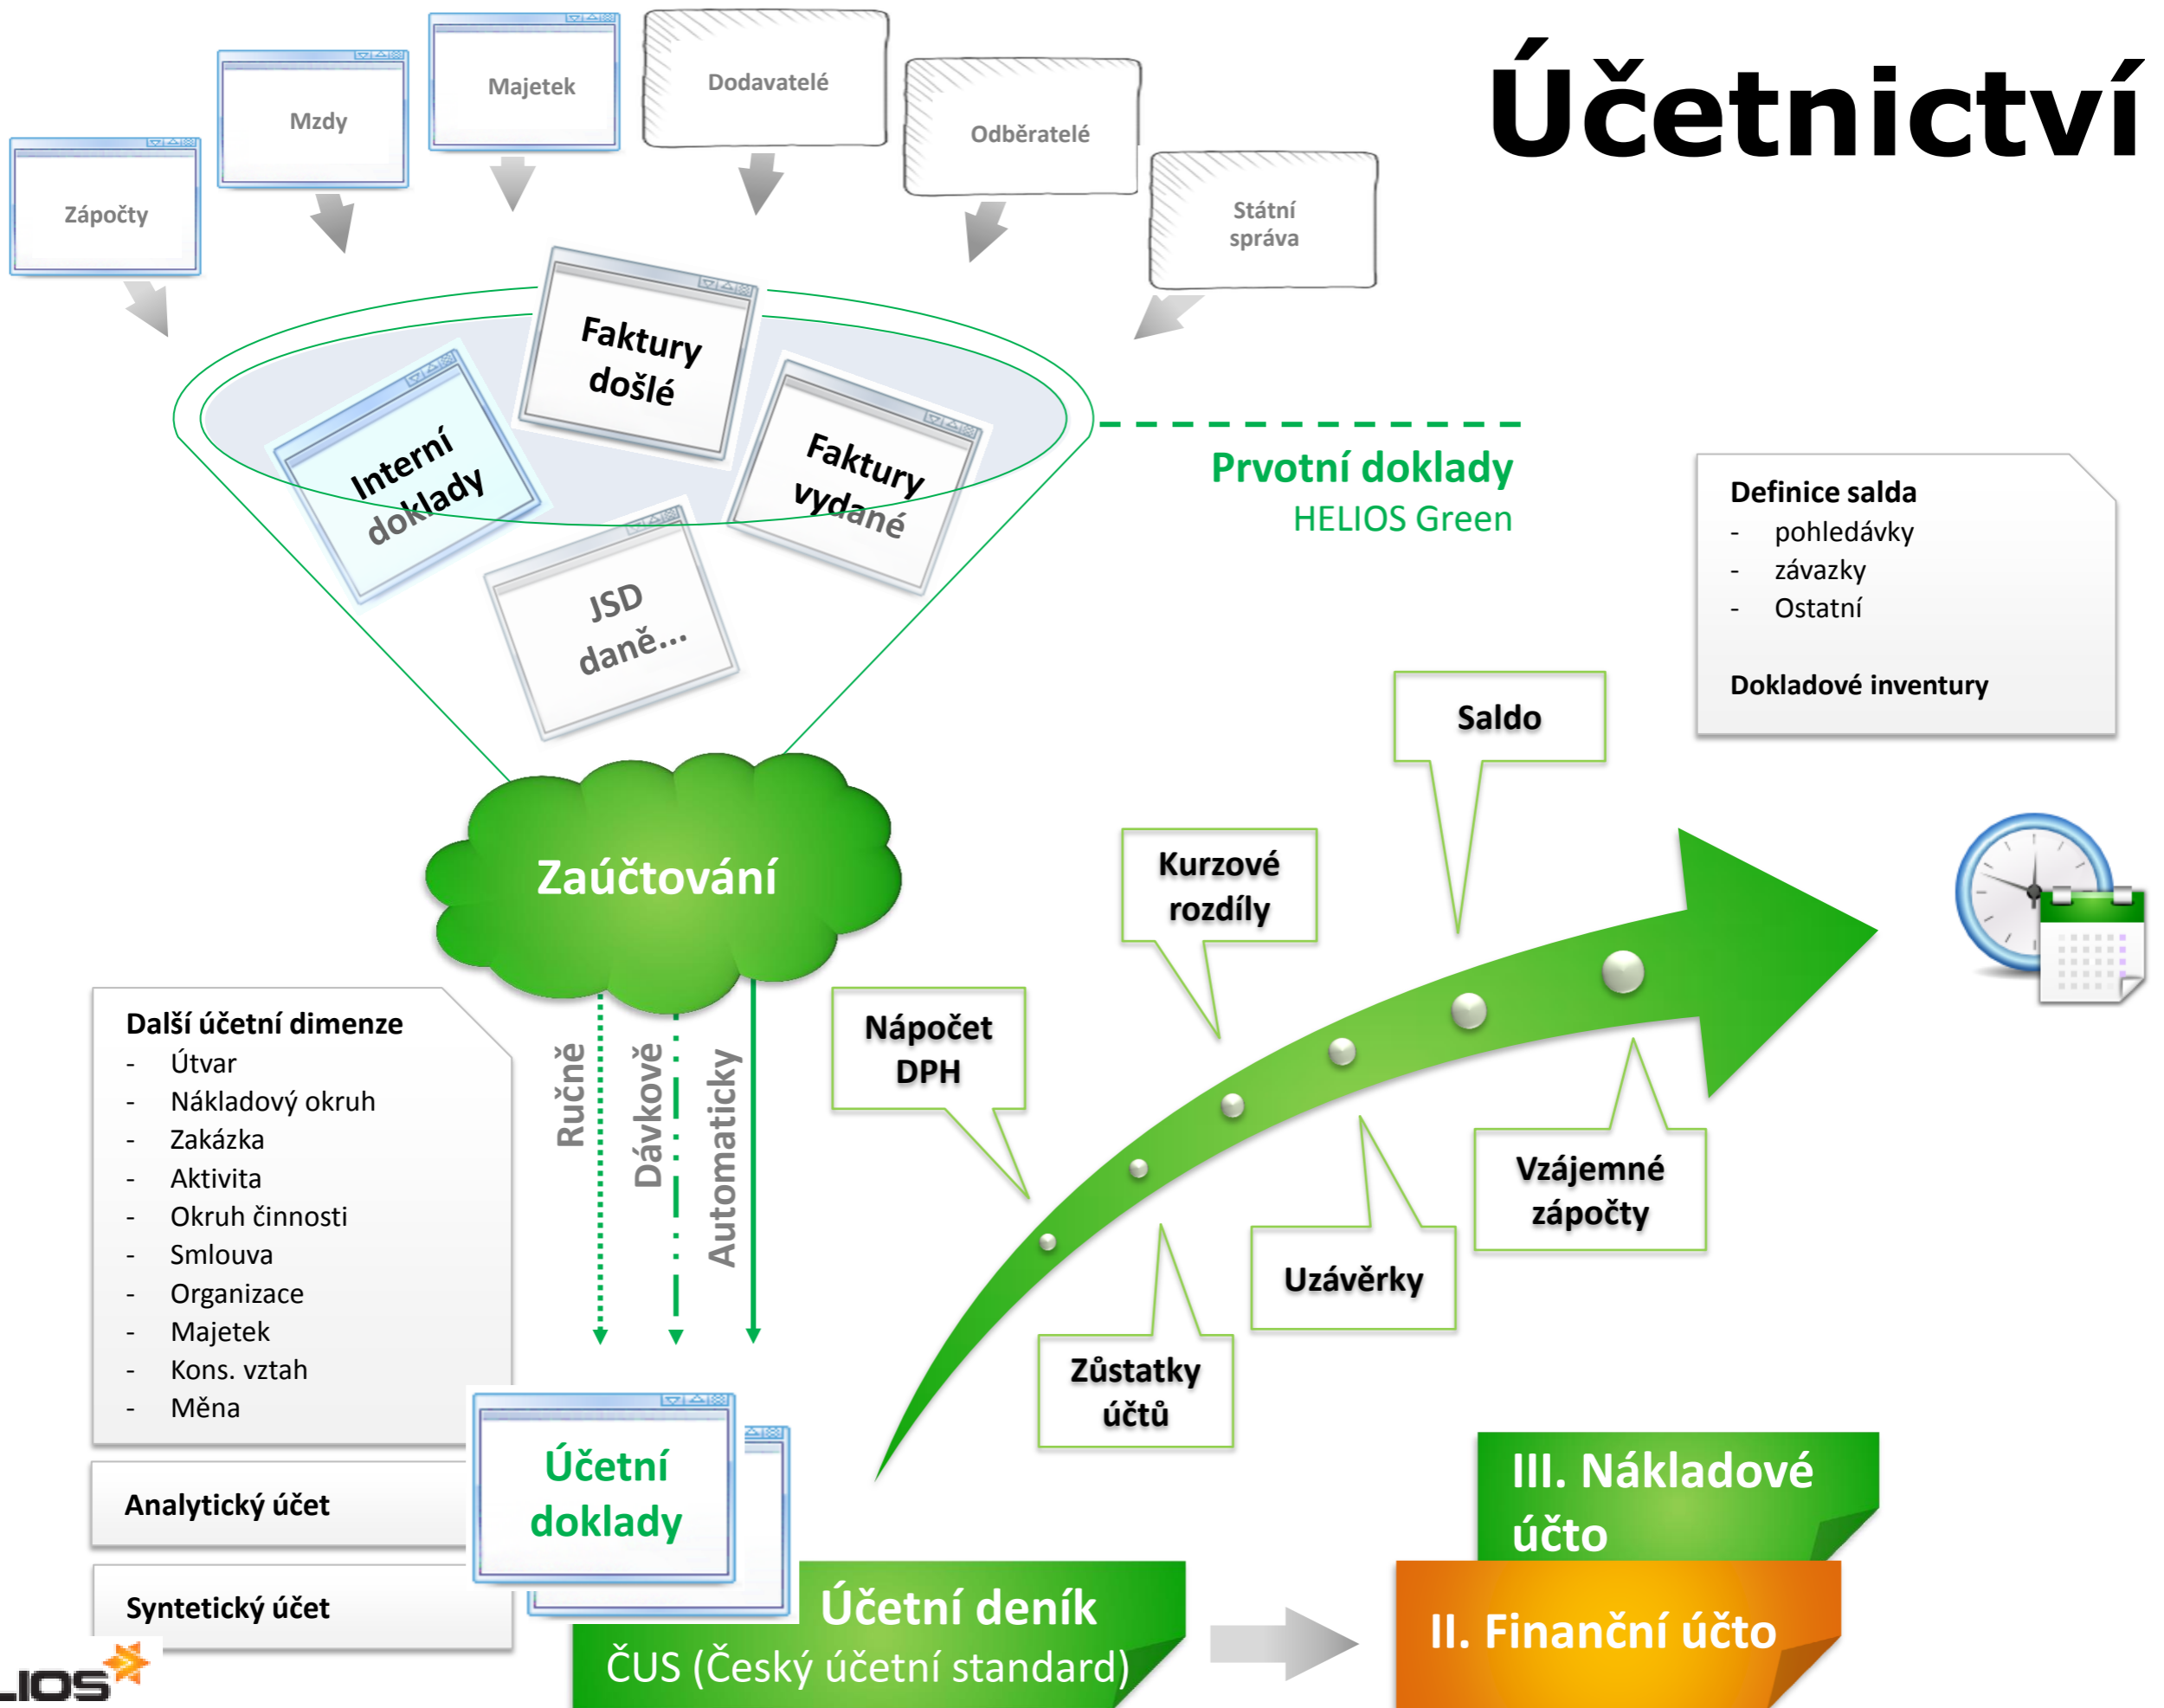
Účetnictví

Zápočty
Mzdy
Majetek
Dodavatelé
Odběratelé
Státní správa

Faktury došlé
Interní doklady
Faktury vydané
JSD daně...

Prvotní doklady
HELIOS Green

Definice salda
- pohledávky
- závazky
- Ostatní

Dokladové inventury

Zaúčtování

Ručně
Dávkově
Automaticky

Saldo
Kurzové rozdíly
Nápočet DPH
Vzájemné zápočty
Uzávěrky
Zůstatky účtů

Další účetní dimenze
- Útvar
- Nákladový okruh
- Zakázka
- Aktivita
- Okruh činnosti
- Smlouva
- Organizace
- Majetek
- Kons. vztah
- Měna

Analytický účet
Syntetický účet

Účetní doklady

Účetní deník
ČUS (Český účetní standard)

III. Nákladové účto
II. Finanční účto

IOS